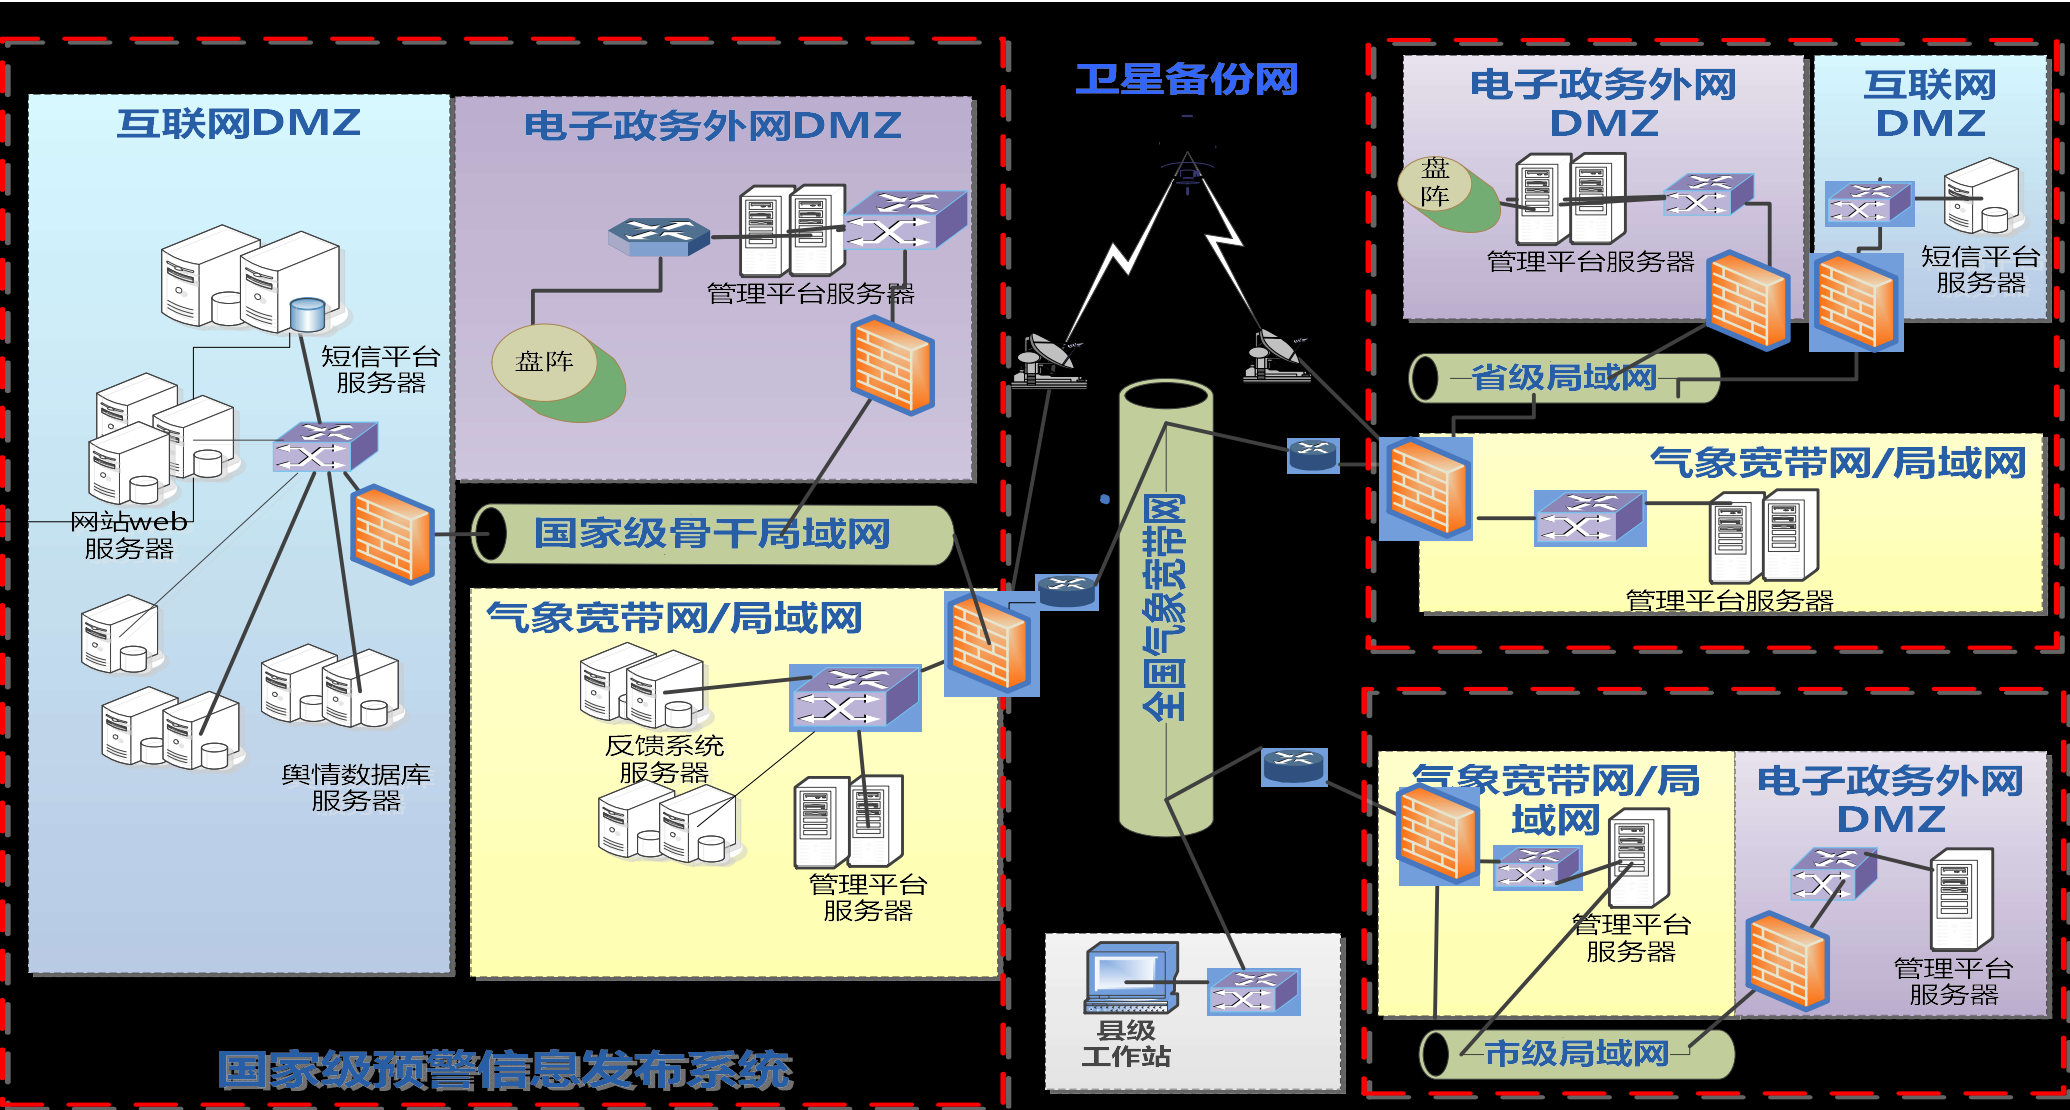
卫星备份网

互联网DMZ

电子政务外网DMZ

管理平台服务器

盘阵

短信平台服务器

网站web服务器

舆情数据库服务器

国家级骨干局域网

气象宽带网/局域网

反馈系统服务器

管理平台服务器

全国气象宽带网

国家级预警信息发布系统

电子政务外网DMZ

互联网DMZ

盘阵

管理平台服务器

短信平台服务器

省级局域网

气象宽带网/局域网

管理平台服务器

气象宽带网/局域网

电子政务外网DMZ

管理平台服务器

管理平台服务器

县级工作站

市级局域网